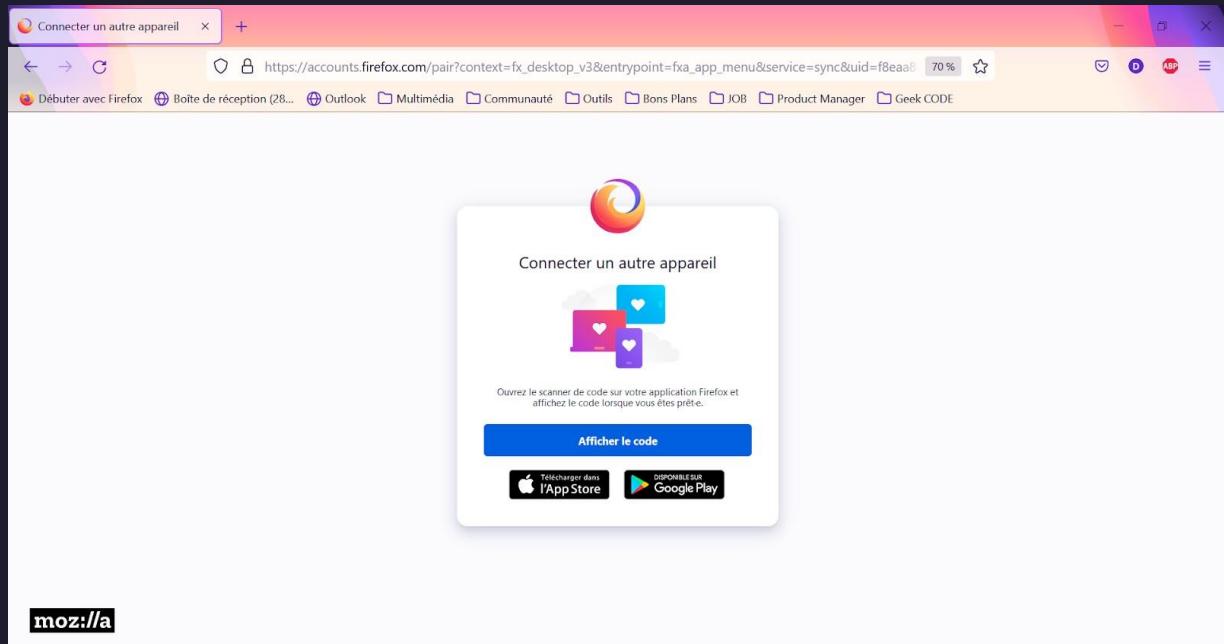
Connecter un autre appareil ×
+

https://accounts.firefox.com/pair?context=fx_desktop_v3&entrypoint=fxa_app_menu&service=sync&uid=f8eaa8
70 %
D
ABP

Débuter avec Firefox | Boîte de réception (28... | Outlook | Multimédia | Communauté | Outils | Bons Plans | JOB | Product Manager | Geek CODE

Connecter un autre appareil

Ouvrez le scanner de code sur votre application Firefox et affichez le code lorsque vous êtes prêt·e.

Afficher le code

Télécharger dans l'App Store

DISPONIBLE SUR Google Play

moz://a